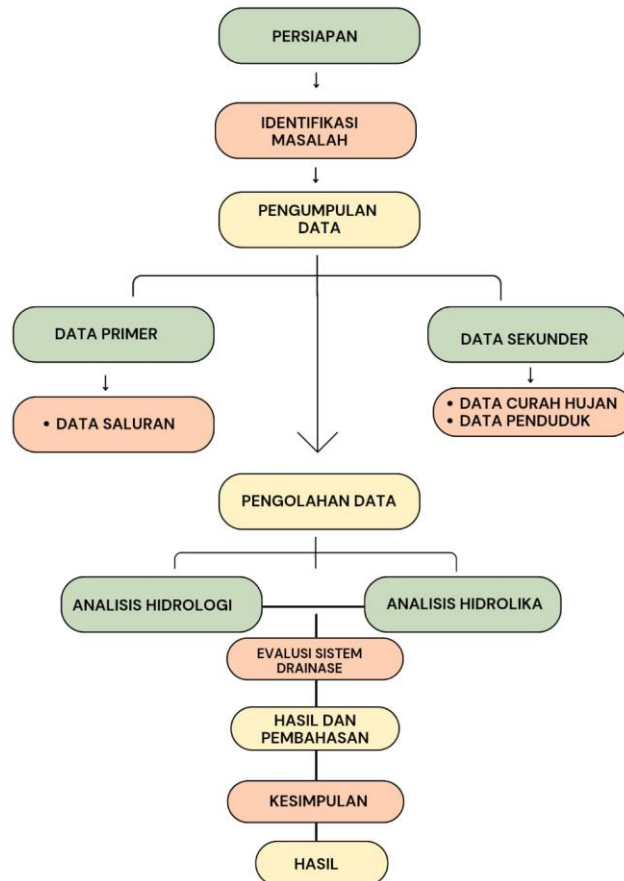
PERSIAPAN

IDENTIFIKASI MASALAH

PENGUMPULAN DATA

DATA PRIMER

• DATA SALURAN

DATA SEKUNDER

• DATA CURAH HUJAN
• DATA PENDUDUK

PENGOLAHAN DATA

ANALISIS HIDROLOGI

ANALISIS HIDROLIKA

EVALUSI SISTEM DRAINASE

HASIL DAN PEMBAHASAN

KESIMPULAN

HASIL